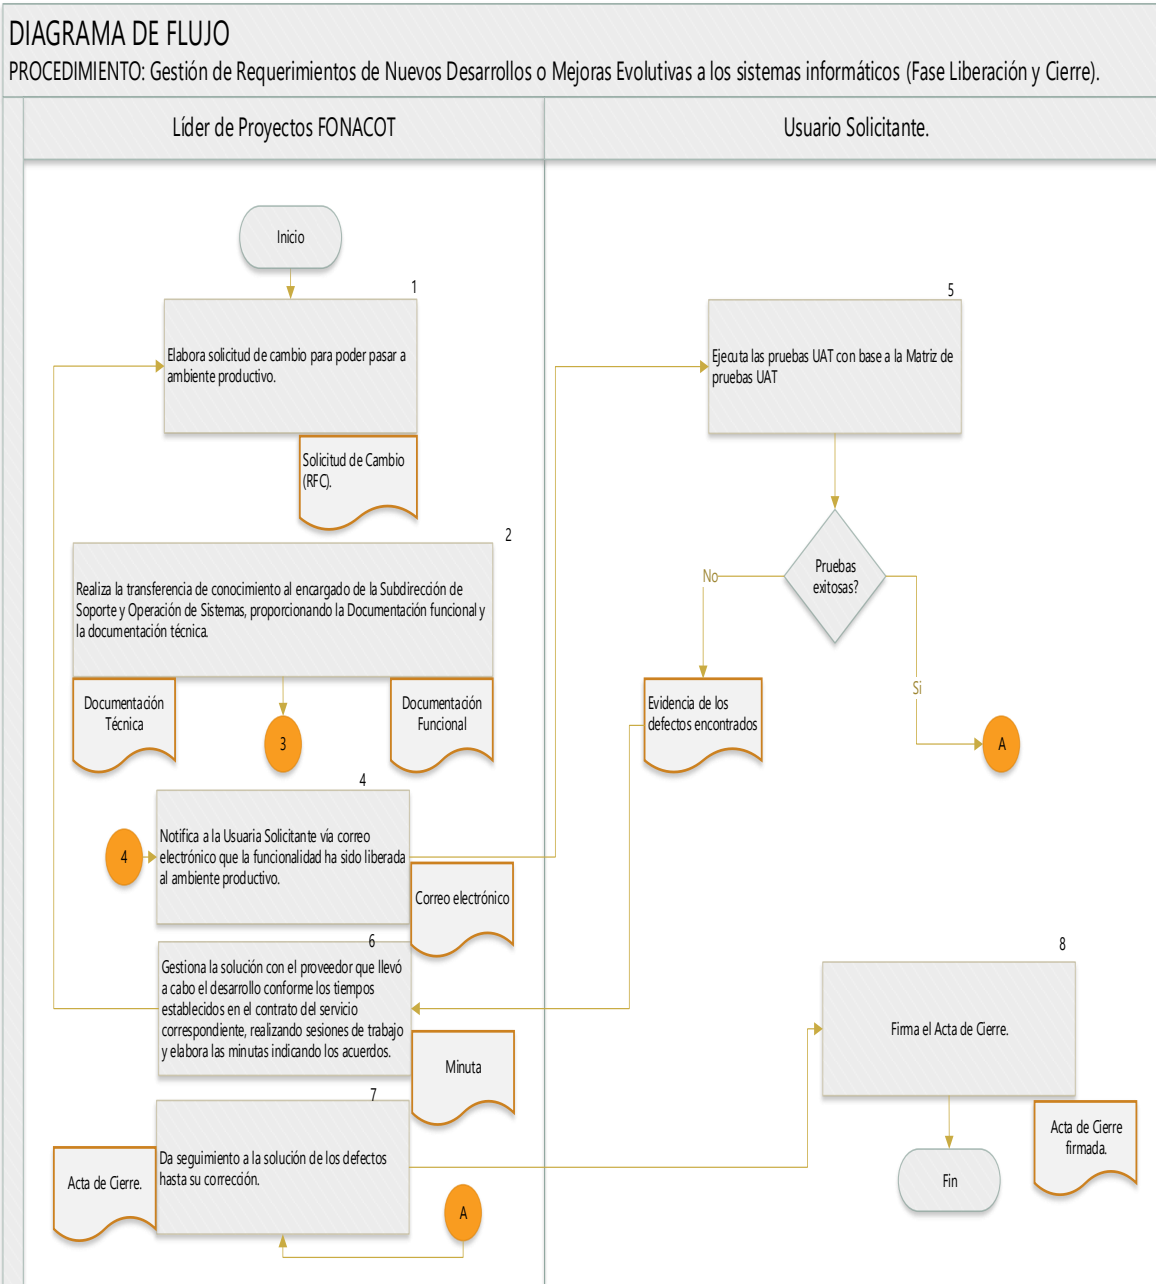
DIAGRAMA DE FLUJO
PROCEDIMIENTO: Gestión de Requerimientos de Nuevos Desarrollos o Mejoras Evolutivas a los sistemas informáticos (Fase Liberación y Cierre).

Líder de Proyectos FONACOT

Usuario Solicitante.

Inicio

1

Elabora solicitud de cambio para poder pasar a ambiente productivo.

Solicitud de Cambio (RFC).

2

Realiza la transferencia de conocimiento al encargado de la Subdirección de Soporte y Operación de Sistemas, proporcionando la Documentación funcional y la documentación técnica.

Documentación Técnica

3

Documentación Funcional

4

4

Notifica a la Usuaria Solicitante vía correo electrónico que la funcionalidad ha sido liberada al ambiente productivo.

Correo electrónico

6

Gestiona la solución con el proveedor que llevó a cabo el desarrollo conforme los tiempos establecidos en el contrato del servicio correspondiente, realizando sesiones de trabajo y elabora las minutas indicando los acuerdos.

Minuta

7

Acta de Cierre.

Da seguimiento a la solución de los defectos hasta su corrección.

A

5

Ejecuta las pruebas UAT con base a la Matriz de pruebas UAT

Pruebas exitosas?

No

Si

Evidencia de los defectos encontrados

A

8

Firma el Acta de Cierre.

Acta de Cierre firmada.

Fin